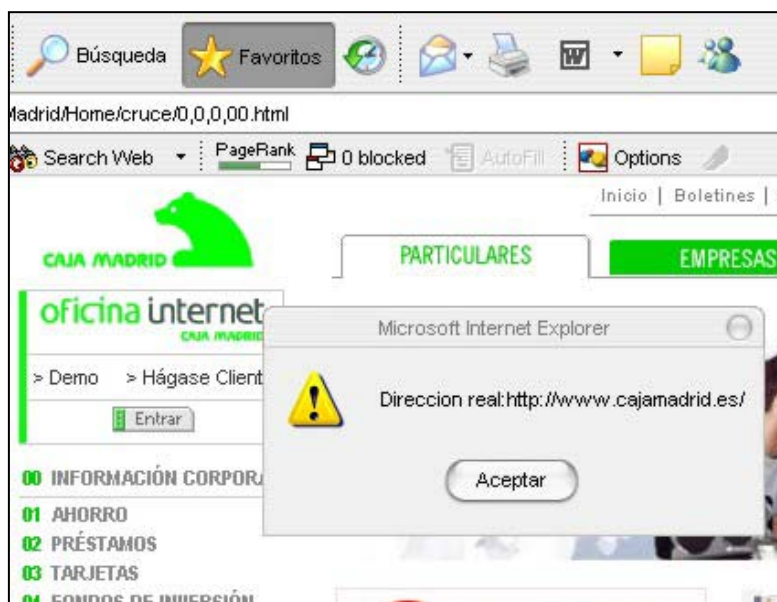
Búsqueda Favoritos

Madrid/Home/cruce/0,0,0,00.html

Search Web PageRank 0 blocked AutoFill Options

Inicio | Boletines |

CAJA MADRID

PARTICULARES EMPRESAS

oficina internet CAJA MADRID

> Demo > Hágase Client

Entrar

00 INFORMACIÓN CORPORA

01 AHORRO

02 PRÉSTAMOS

03 TARJETAS

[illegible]

Microsoft Internet Explorer

Direccion real:http://www.cajamadrid.es/

Aceptar